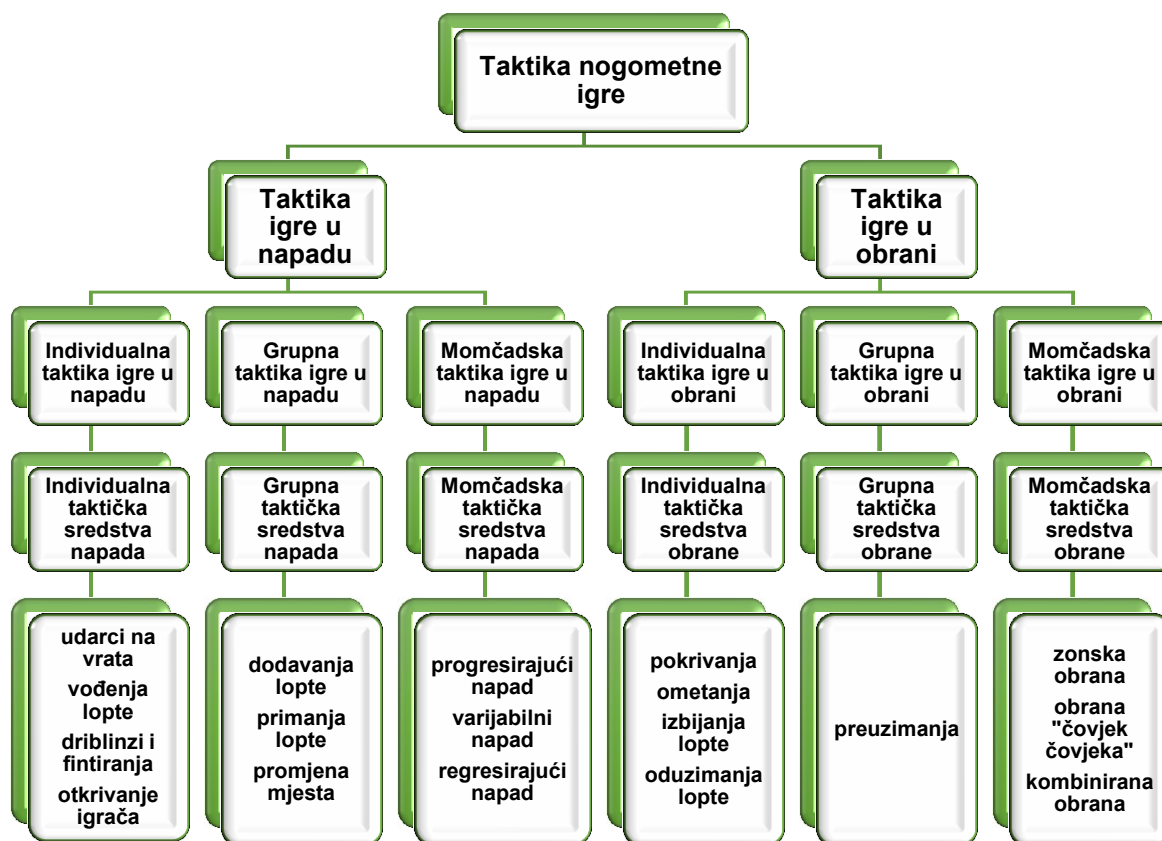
Taktika nogometne igre

Taktika igre u napadu

Taktika igre u obrani

Individualna taktika igre u napadu

Grupna taktika igre u napadu

Momčadska taktika igre u napadu

Individualna taktika igre u obrani

Grupna taktika igre u obrani

Momčadska taktika igre u obrani

Individualna taktička sredstva napada

Grupna taktička sredstva napada

Momčadska taktička sredstva napada

Individualna taktička sredstva obrane

Grupna taktička sredstva obrane

Momčadska taktička sredstva obrane

udarci na vrata
vođenja lopte
driblinzi i fintiranja
otkrivanje igrača

dodavanja lopte
primanja lopte
promjena mjesta

progresirajući napad
varijabilni napad
regresirajući napad

pokrivanja
ometanja
izbijanja lopte
oduzimanja lopte

preuzimanja

zonska obrana
obrana "čovjek čovjeka"
kombinirana obrana